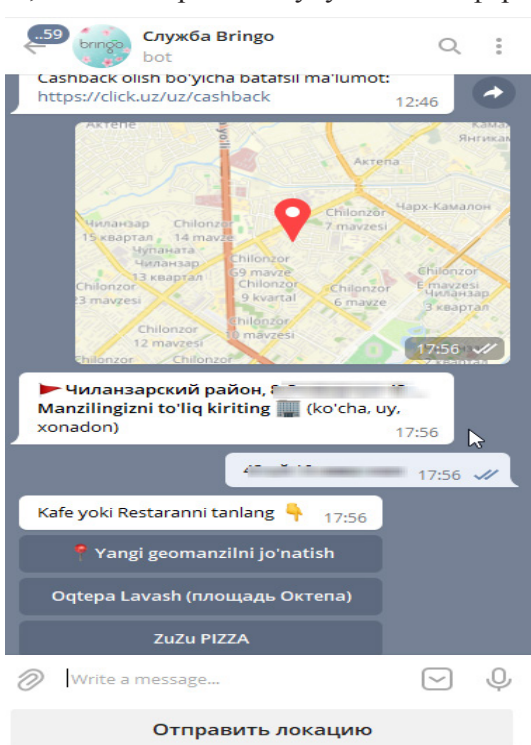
..59

bringo

Служба Bringo
bot

Cashback olish bo'yicha batafsil ma'lumot:
https://click.uz/uz/cashback 12:46

Актепе
Актепа
Яккасарай
Янгикам
Чарх-Камалон
Chilonzor 7 mavzesi
Чиланзар 15 квартал
Chilonzor 14 mavzе
Чиланзар 14 квартал
Чиланзар 13 квартал
Chilonzor 13 mavzesi
Chilonzor 19 mavzе
Chilonzor 9 kvartal
Chilonzor 6 mavze
Chilonzor E mavzesi
Чиланзар Е квартал
Chilonzor 12 mavzesi
Chilonzor 10 mavzesi
Чиланзар 12 квартал
Chilonzor
17:56

Чиланзарский район, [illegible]
Manzilingizni to'liq kiriting 🏢 (ko'cha, uy, xonadon) 17:56

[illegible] 17:56

Kafe yoki Restaranni tanlang 👇 17:56

📍 Yangi geomanzilni jo'natish

Oqtepa Lavash (площадь Октепа)

ZuZu PIZZA

Write a message...

Отправить локацию